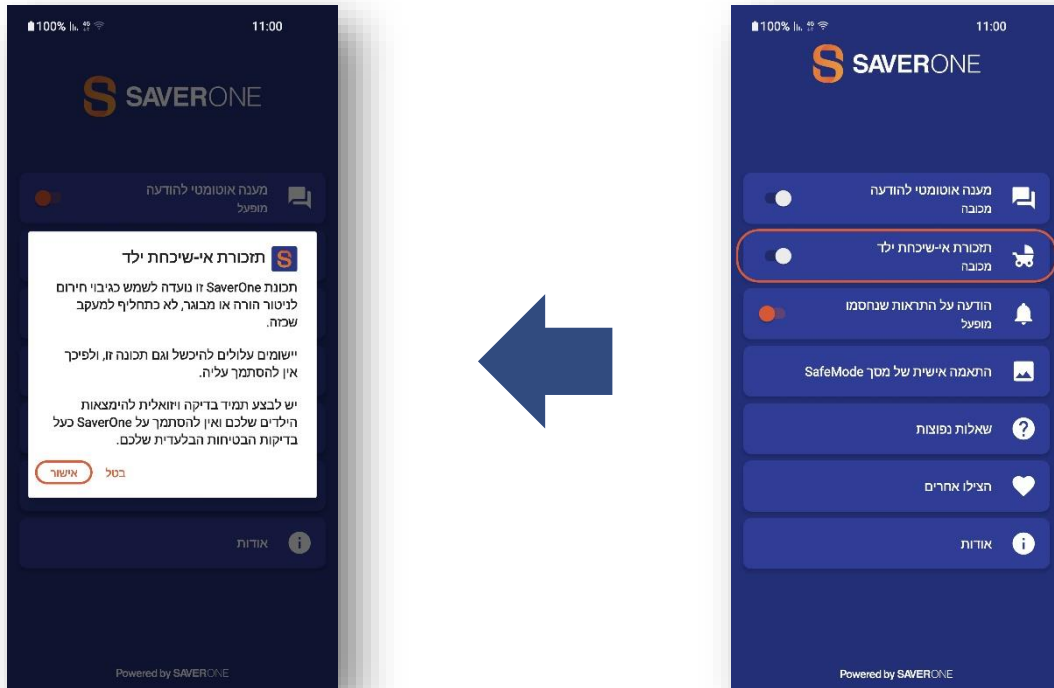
100% 11:00

SAVERONE

מענה אוטומטי להודעה
מופעל

תזכורת אי-שיכחת ילד

תכונת SaverOne זו נועדה לשמש כגיבוי חירום לניטור הורה או מבוגר, לא כתחליף למעקב שכיח.

יישומים עלולים להיכשל וגם תכונה זו, ולפיכך אין להסתמך עליה.

יש לבצע תמיד בדיקה ויזואלית להימצאות הילדים שלכם ואין להסתמך על SaverOne כעל בדיקות הבטיחות הבלעדית שלכם.

בטל אישור

אודות

Powered by SAVERONE

100% 11:00

SAVERONE

מענה אוטומטי להודעה
מכובה

תזכורת אי-שיכחת ילד
מכובה

הודעה על התראות שנחסמו
מופעל

התאמה אישית של מסך SafeMode

שאלות נפוצות

הצילו אחרים

אודות

Powered by SAVERONE